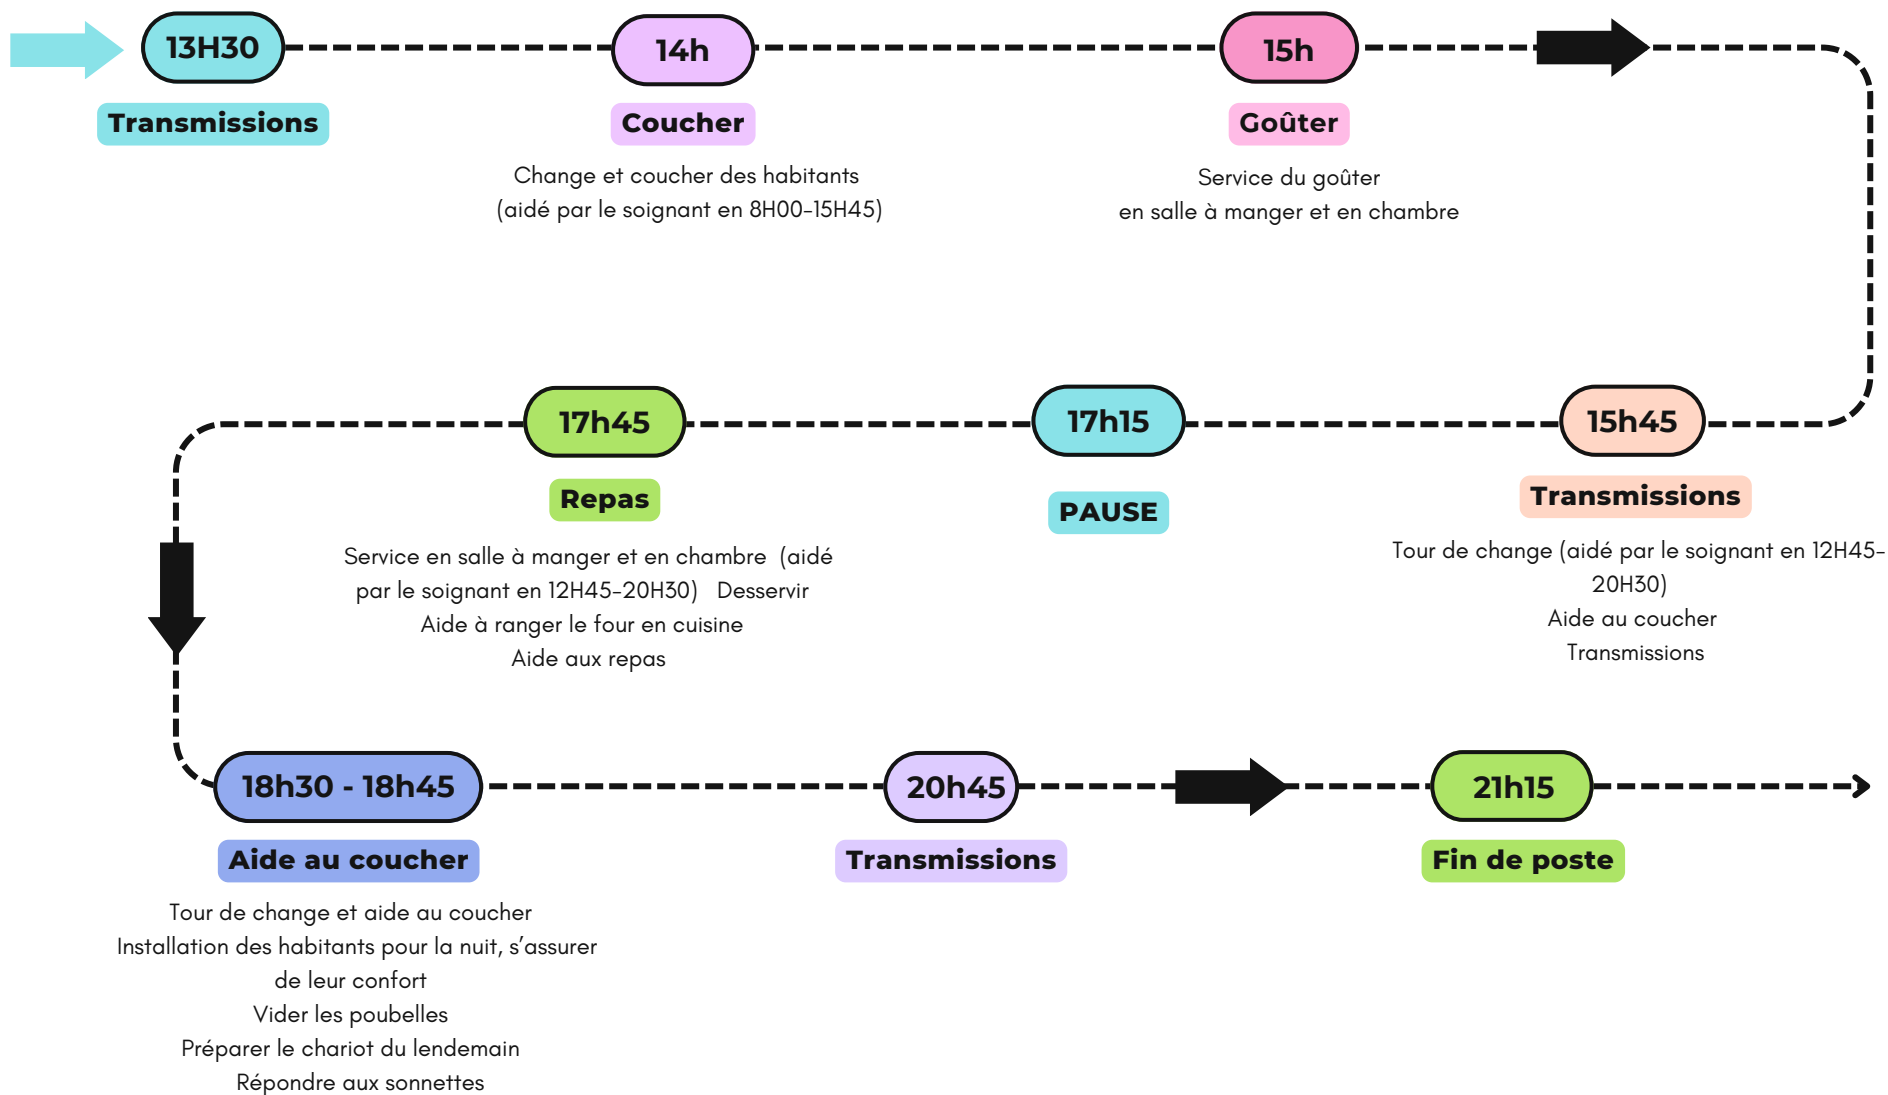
13H30

Transmissions

14h

Coucher

Change et coucher des habitants (aidé par le soignant en 8H00-15H45)

15h

Goûter

Service du goûter en salle à manger et en chambre

15h45

Transmissions

Tour de change (aidé par le soignant en 12H45-20H30)
Aide au coucher
Transmissions

17h15

PAUSE

17h45

Repas

Service en salle à manger et en chambre (aidé par le soignant en 12H45-20H30) Desservir
Aide à ranger le four en cuisine
Aide aux repas

18h30 - 18h45

Aide au coucher

Tour de change et aide au coucher
Installation des habitants pour la nuit, s'assurer de leur confort
Vider les poubelles
Préparer le chariot du lendemain
Répondre aux sonnettes

20h45

Transmissions

21h15

Fin de poste